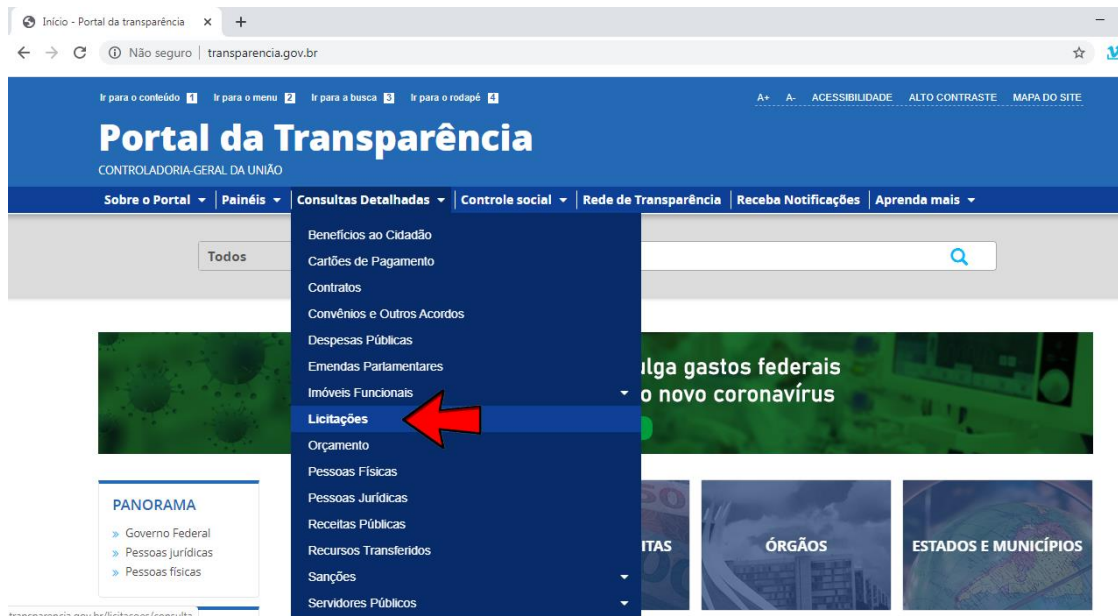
Início - Portal da transparência ×

Não seguro | transparencia.gov.br

Ir para o conteúdo 1 Ir para o menu 2 Ir para a busca 3 Ir para o rodapé 4

A+ A- ACESSIBILIDADE ALTO CONTRASTE MAPA DO SITE

Portal da Transparência

CONTROLADORIA-GERAL DA UNIÃO

Sobre o Portal | Painéis | Consultas Detalhadas | Controle social | Rede de Transparência | Receba Notificações | Aprenda mais

Todos

Benefícios ao Cidadão
Cartões de Pagamento
Contratos
Convênios e Outros Acordos
Despesas Públicas
Emendas Parlamentares
Imóveis Funcionais
Licitações
Orçamento
Pessoas Físicas
Pessoas Jurídicas
Receitas Públicas
Recursos Transferidos
Sanções
Servidores Públicos

ulga gastos federais
o novo coronavírus

PANORAMA
» Governo Federal
» Pessoas jurídicas
» Pessoas físicas

ITAS

ÓRGÃOS

ESTADOS E MUNICÍPIOS

transparencia.gov.br/licitacoes/consulta